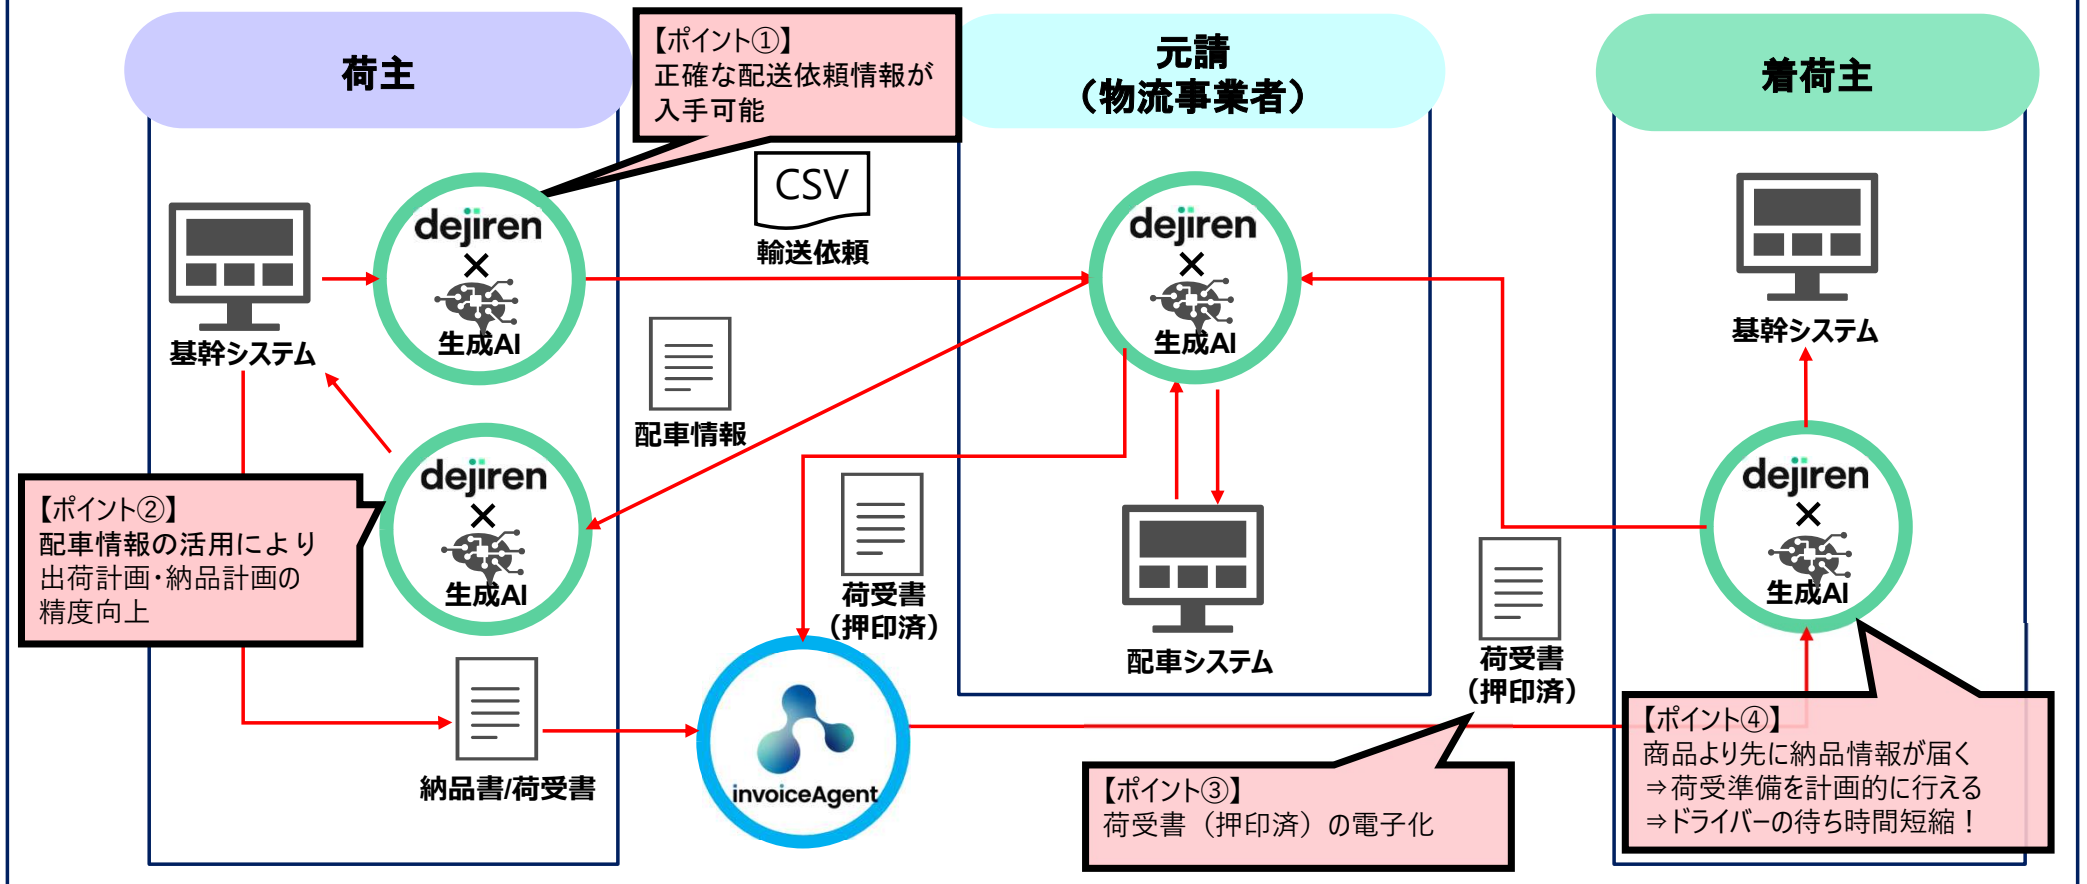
荷主

【ポイント①】
正確な配送依頼情報が入手可能

元請
（物流事業者）

着荷主

CSV
輸送依頼

dejiren
×
生成AI

基幹システム

dejiren
×
生成AI

配車情報

dejiren
×
生成AI

基幹システム

dejiren
×
生成AI

【ポイント②】
配車情報の活用により出荷計画・納品計画の精度向上

荷受書
（押印済）

配車システム

荷受書
（押印済）

dejiren
×
生成AI

納品書/荷受書

invoiceAgent

【ポイント④】
商品より先に納品情報が届く
⇒荷受準備を計画的に行える
⇒ドライバーの待ち時間短縮！

【ポイント③】
荷受書（押印済）の電子化